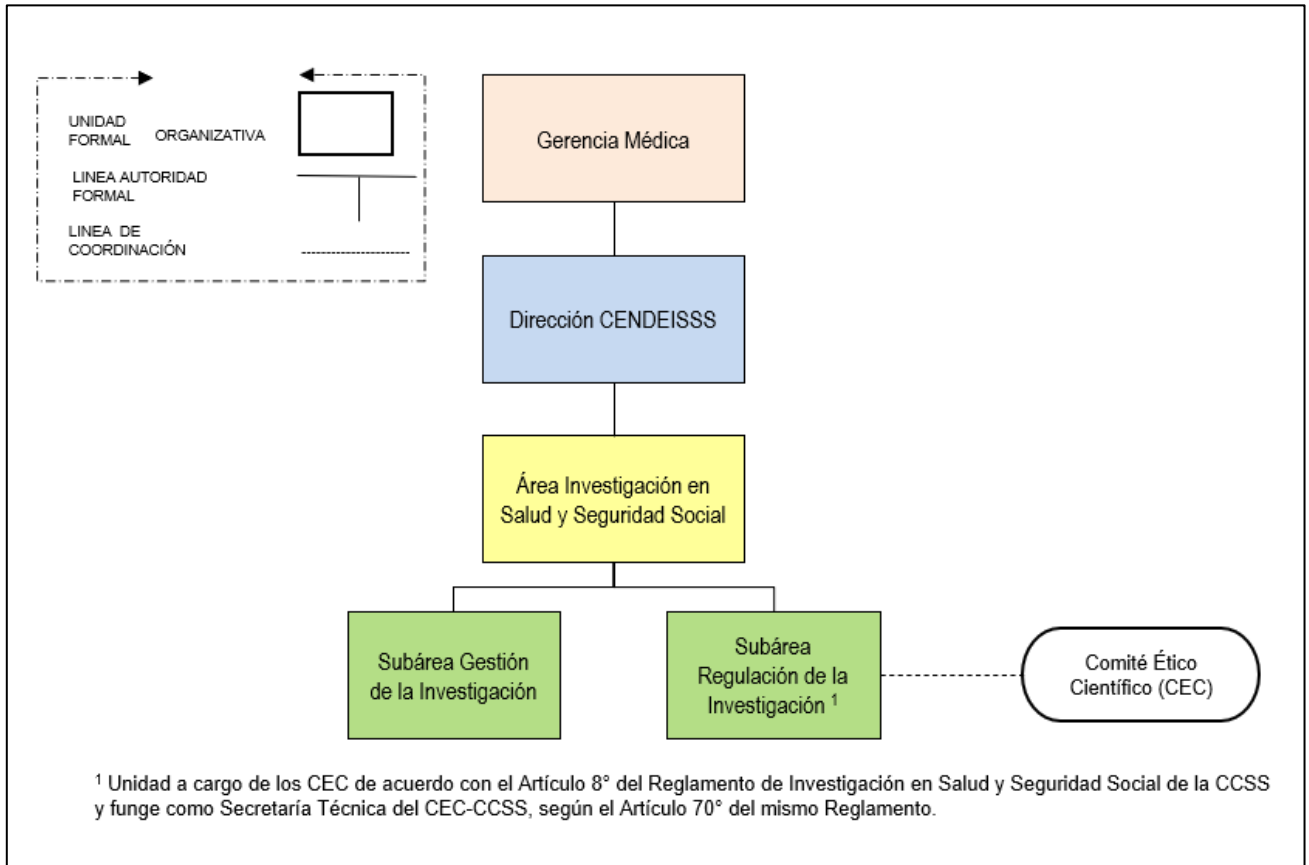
UNIDAD FORMAL ORGANIZATIVA

LINEA AUTORIDAD FORMAL

LINEA DE COORDINACIÓN

Gerencia Médica

Dirección CENDEISSS

Área Investigación en Salud y Seguridad Social

Subárea Gestión de la Investigación

Subárea Regulación de la Investigación $^1$

Comité Ético Científico (CEC)

$^1$ Unidad a cargo de los CEC de acuerdo con el Artículo 8° del Reglamento de Investigación en Salud y Seguridad Social de la CCSS y funge como Secretaría Técnica del CEC-CCSS, según el Artículo 70° del mismo Reglamento.